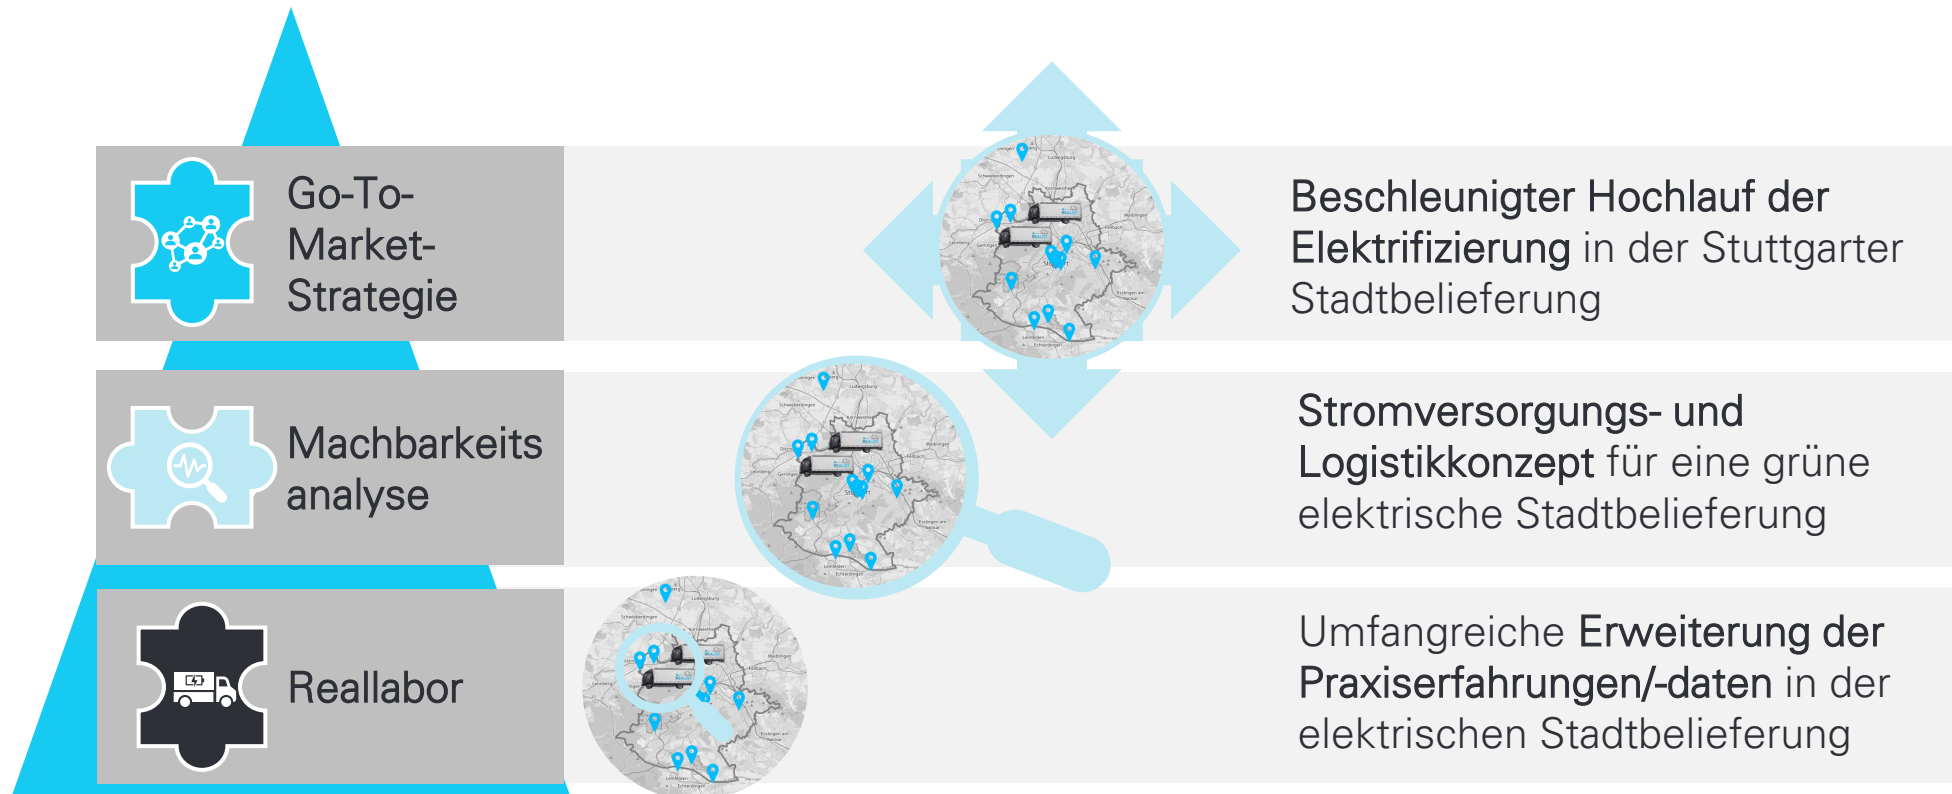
Go-To-Market-Strategie

Beschleunigter Hochlauf der Elektrifizierung in der Stuttgarter Stadtbelieferung

Machbarkeits analyse

Stromversorgungs- und Logistikkonzept für eine grüne elektrische Stadtbelieferung

Reallabor

Umfangreiche Erweiterung der Praxiserfahrungen/-daten in der elektrischen Stadtbelieferung